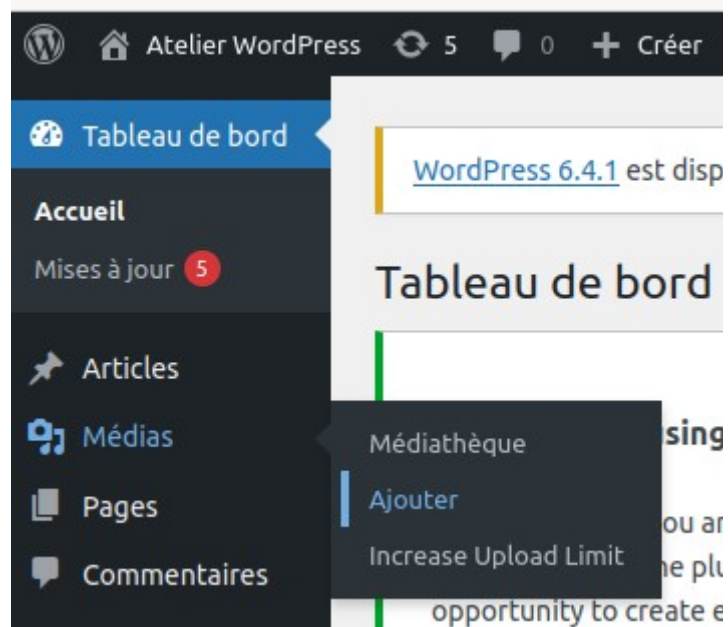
Atelier WordPress 5 0 + Créer

Tableau de bord

Accueil

Mises à jour 5

Articles

Médias

Pages

Commentaires

WordPress 6.4.1 est disp

Tableau de bord

sing

ou ar

e plu

opportunity to create e

Médiathèque

Ajouter

Increase Upload Limit